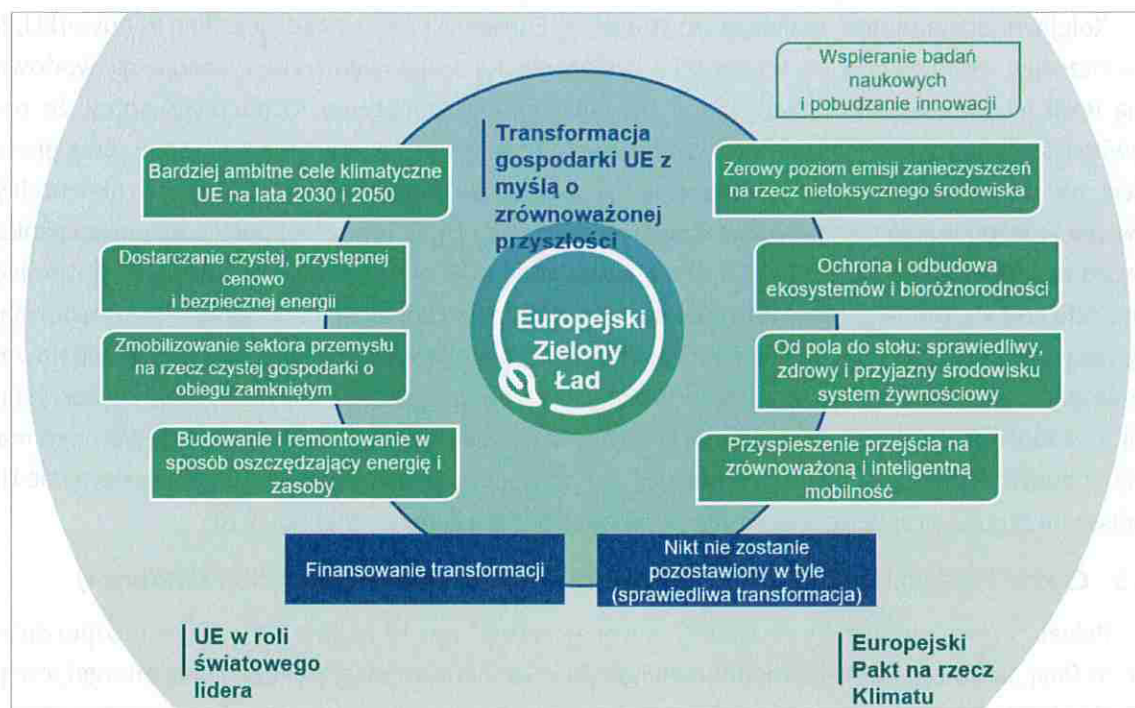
Wspieranie badań naukowych i pobudzanie innowacji

Transformacja gospodarki UE z myślą o zrównoważonej przyszłości

Bardziej ambitne cele klimatyczne UE na lata 2030 i 2050

Zerowy poziom emisji zanieczyszczeń na rzecz nietoksycznego środowiska

Dostarczanie czystej, przystępnej cenowo i bezpiecznej energii

Ochrona i odbudowa ekosystemów i bioróżnorodności

Europejski Zielony Ład

Zmobilizowanie sektora przemysłu na rzecz czystej gospodarki o obiegu zamkniętym

Od pola do stołu: sprawiedliwy, zdrowy i przyjazny środowisku system żywnościowy

Budowanie i remontowanie w sposób oszczędzający energię i zasoby

Przyspieszenie przejścia na zrównoważoną i inteligentną mobilność

Finansowanie transformacji

Nikt nie zostanie pozostawiony w tyle (sprawiedliwa transformacja)

UE w roli światowego lidera

Europejski Pakt na rzecz Klimatu